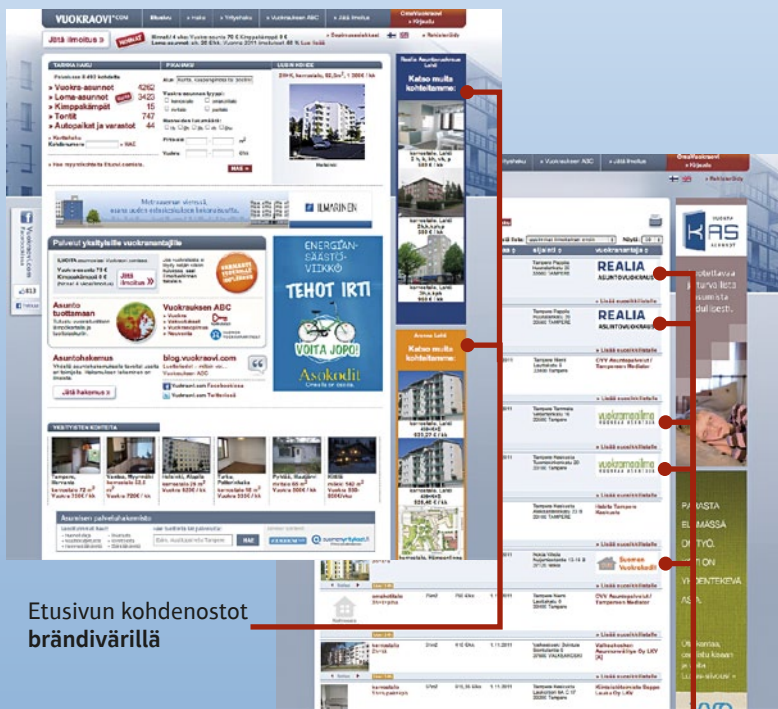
VUOKRAOVI.COM

Etusivu
Haku
Yrityshaku
Vuokrauksen ABC
Jätä ilmoitus

OmaVuokraovi
Kirjaudu

Jätä ilmoitus

TARKKA HAKU

Vuokra-asunnot 5262
Loma-asunnot 3420
Kimppakämpät 15
Tontit 747
Autopaikat ja varastot 44

Katso muita kohteitamme:

Katso muita kohteitamme:

ILMARINEN

Palvelut yksityisille vuokranantajille

Asunto tuottamaan

Vuokrauksen ABC

Asuntohakemus

blog.vuokraovi.com

Jätä hakemus

ENERGIANSÄÄSTÖVIIKKO

TEHOT IRTI

VOITA JOPO!

Asokodit

Vuokrauksen ABC
Jätä ilmoitus

OmaVuokraovi
Kirjaudu

REALIA
ASUNTOVUOKRAUS

REALIA
ASUNTOVUOKRAUS

vuokramaailma

vuokramaailma

Suomen Vuokrakodit

KAS

Etusivun kohdenostot **brändivärillä**